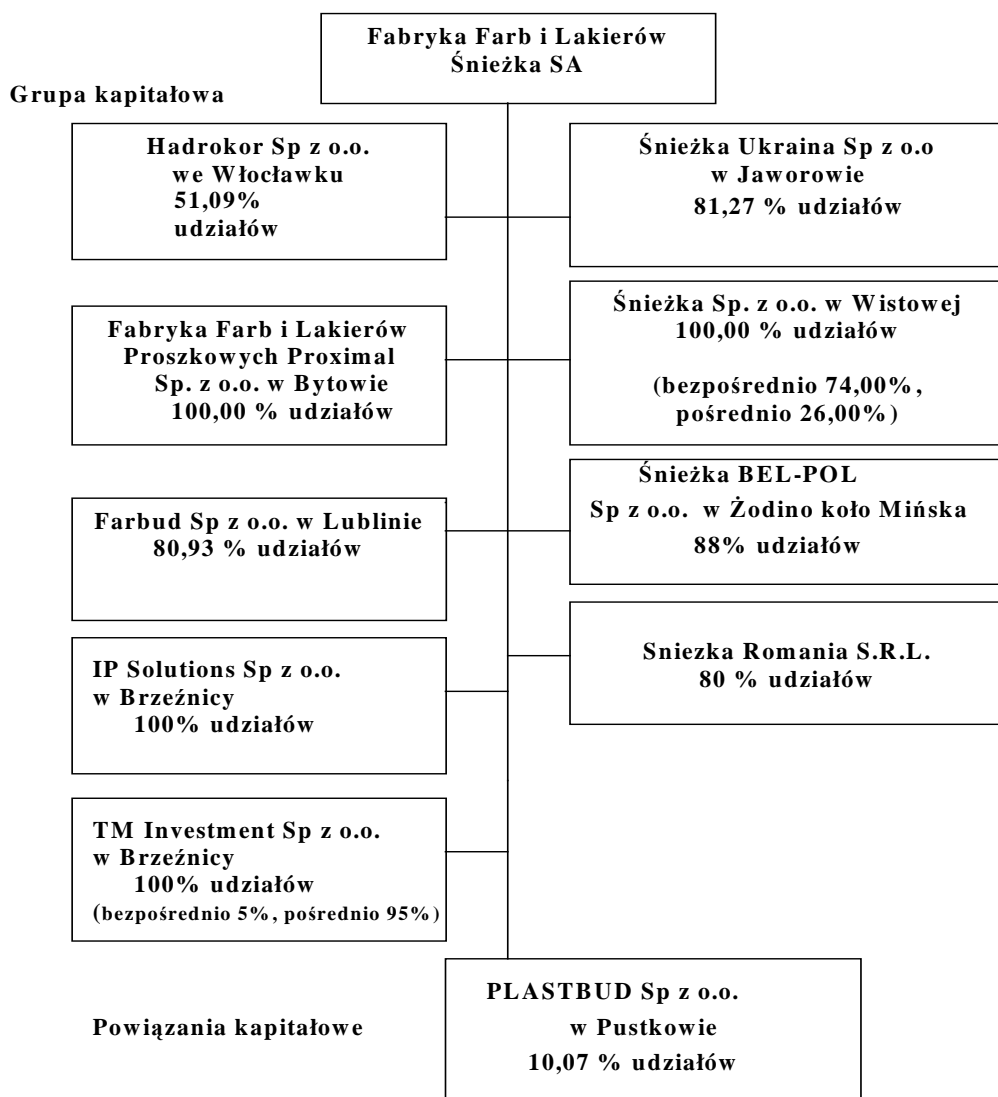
Fabryka Farb i Lakierów
Śnieżka SA

Grupa kapitałowa

Hadrokor Sp z o.o.
we Włocławku
51,09%
udziałów

Śnieżka Ukraina Sp z o.o
w Jaworowie
81,27 % udziałów

Fabryka Farb i Lakierów
Proszkowych Proximal
Sp. z o.o. w Bytowie
100,00 % udziałów

Śnieżka Sp. z o.o. w Wistowej
100,00 % udziałów

(bezpośrednio 74,00%,
pośrednio 26,00%)

Farbud Sp z o.o. w Lublinie
80,93 % udziałów

Śnieżka BEL-POL
Sp z o.o. w Żodino koło Mińska
88% udziałów

IP Solutions Sp z o.o.
w Brzeźnicy
100% udziałów

Sniezka Romania S.R.L.
80 % udziałów

TM Investment Sp z o.o.
w Brzeźnicy
100% udziałów
(bezpośrednio 5%, pośrednio 95%)

Powiązania kapitałowe

PLASTBUD Sp z o.o.
w Pustkowie
10,07 % udziałów